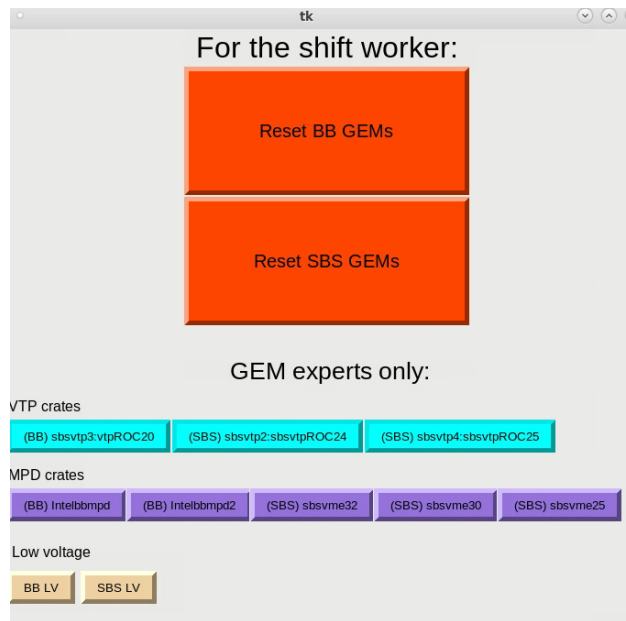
tk

For the shift worker:

Reset BB GEMs

Reset SBS GEMs

GEM experts only:

VTP crates

(BB) sbsvtp3:vtpROC20

(SBS) sbsvtp2:sbsvtpROC24

(SBS) sbsvtp4:sbsvtpROC25

MPD crates

(BB) Intelbbmpd

(BB) Intelbbmpd2

(SBS) sbsvme32

(SBS) sbsvme30

(SBS) sbsvme25

Low voltage

BB LV

SBS LV